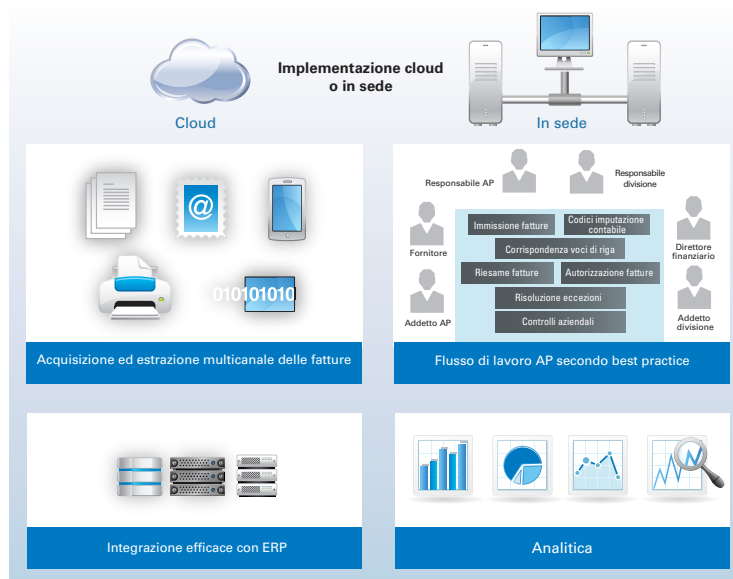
Implementazione cloud o in sede

Cloud

In sede

@

010101010

Acquisizione ed estrazione multicanale delle fatture

Responsabile AP

Responsabile divisione

Fornitore

Immissione fatture

Codici imputazione contabile

Corrispondenza voci di riga

Riesame fatture

Autorizzazione fatture

Risoluzione eccezioni

Controlli aziendali

Direttore finanziario

Addetto AP

Addetto divisione

Flusso di lavoro AP secondo best practice

Integrazione efficace con ERP

Analitica